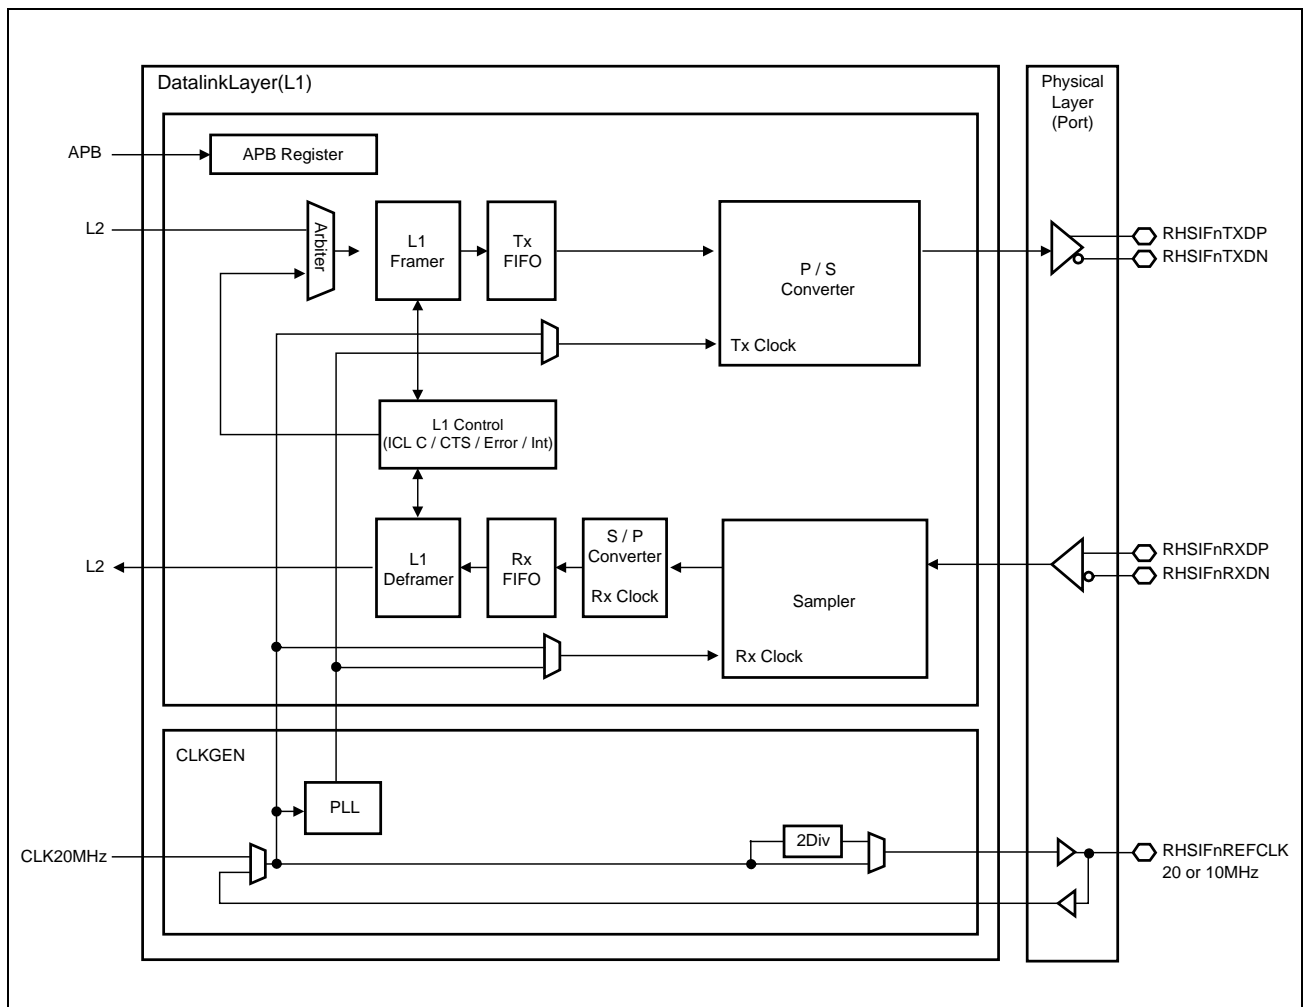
DatalinkLayer(L1)

Physical Layer (Port)

APB

APB Register

L2

Arbiter

L1 Framer

Tx FIFO

P / S Converter

Tx Clock

RHSIFnTXDP
RHSIFnTXDN

L1 Control (ICL C / CTS / Error / Int)

L2

L1 Deframer

Rx FIFO

S / P Converter

Rx Clock

Sampler

Rx Clock

RHSIFnRXDP
RHSIFnRXDN

CLKGEN

PLL

CLK20MHz

2Div

RHSIFnREFCLK
20 or 10MHz